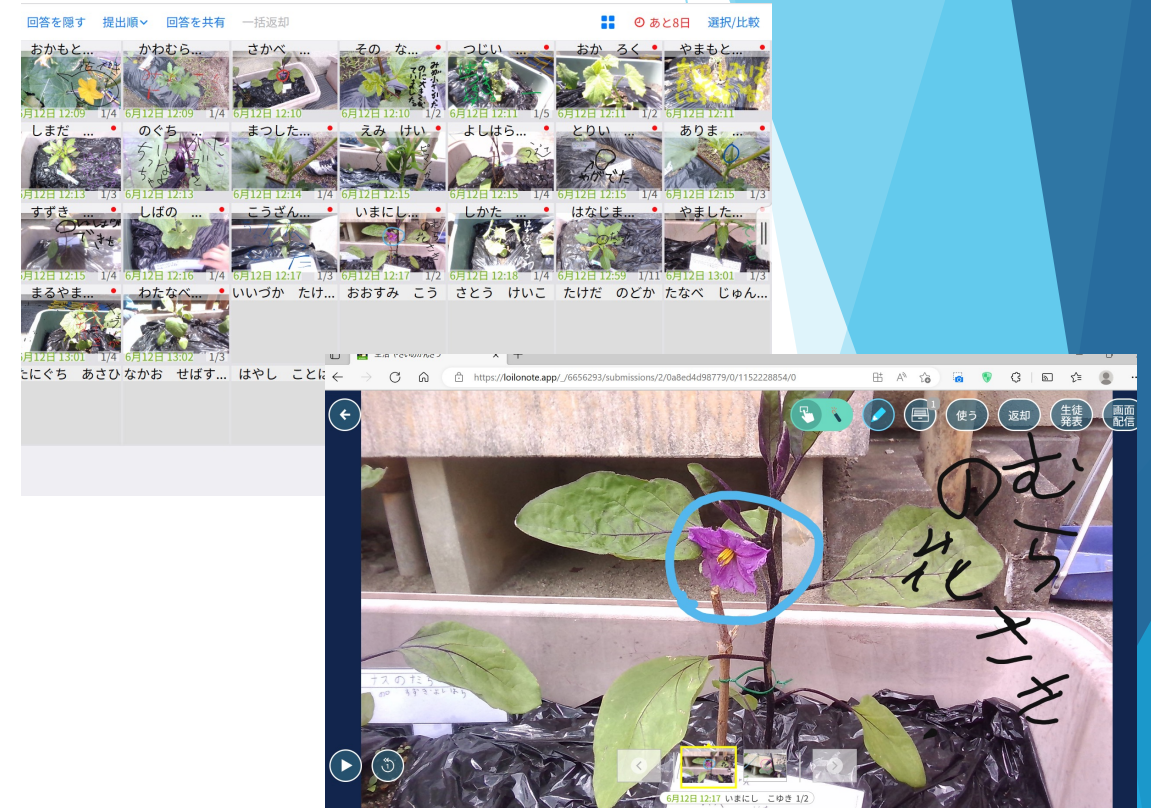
回答を隠す　提出順　回答を共有　一括返却　あと8日　選択/比較

| おかもと... | かわむら... | さかべ ... | その な... | つじい ... | おか ろく | やまもと... |
|---|---|---|---|---|---|---|
| 6月12日 12:09 1/4 | 6月12日 12:09 1/4 | 6月12日 12:10 | 6月12日 12:10 1/2 | 6月12日 12:11 1/5 | 6月12日 12:11 1/2 | 6月12日 12:11 |
| しまだ ... | のぐち ... | まつした... | えみ けい | よしはら... | とりい ... | ありま ... |
| 6月12日 12:13 1/3 | 6月12日 12:13 | 6月12日 12:14 1/4 | 6月12日 12:15 | 6月12日 12:15 1/4 | 6月12日 12:15 1/4 | 6月12日 12:15 1/3 |
| すずき ... | しばの ... | こうざん... | いまにし... | しかた ... | はなじま... | やました... |
| 6月12日 12:15 1/4 | 6月12日 12:16 1/4 | 6月12日 12:17 1/3 | 6月12日 12:17 1/2 | 6月12日 12:18 1/4 | 6月12日 12:59 1/11 | 6月12日 13:01 1/3 |
| まるやま... | わたなべ... | いいづか たけ... | おおすみ こう | さとう けいこ | たけだ のどか | たなべ じゅん... |
| 6月12日 13:01 1/4 | 6月12日 13:02 1/3 | | | | | |
| たにぐち あさひ | なかお せばす... | はやし ことは | | | | |

https://loilonote.app/_/6656293/submissions/2/0a8ed4d98779/0/1152228854/0

使う　返却　生徒発表　画面配信

むらさきの花さき

ナスのたち

6月12日 12:17 いまにし こゆき 1/2